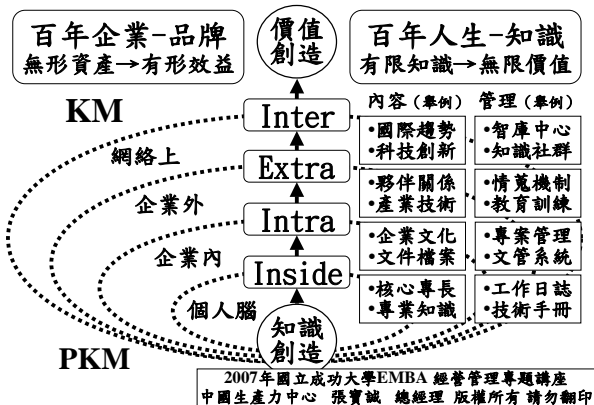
百年企業-品牌
無形資產→有形效益

價值創造

百年人生-知識
有限知識→無限價值

KM

Inter
Extra
Intra
Inside

網絡上
企業外
企業內
個人腦

內容（舉例）
管理（舉例）

•國際趨勢
•科技創新

•智庫中心
•知識社群

•夥伴關係
•產業技術

•情蒐機制
•教育訓練

•企業文化
•文件檔案

•專案管理
•文管系統

•核心專長
•專業知識

•工作日誌
•技術手冊

PKM

知識創造

2007年國立成功大學EMBA 經營管理專題講座
中國生產力中心 張寶誠 總經理 版權所有 請勿翻印